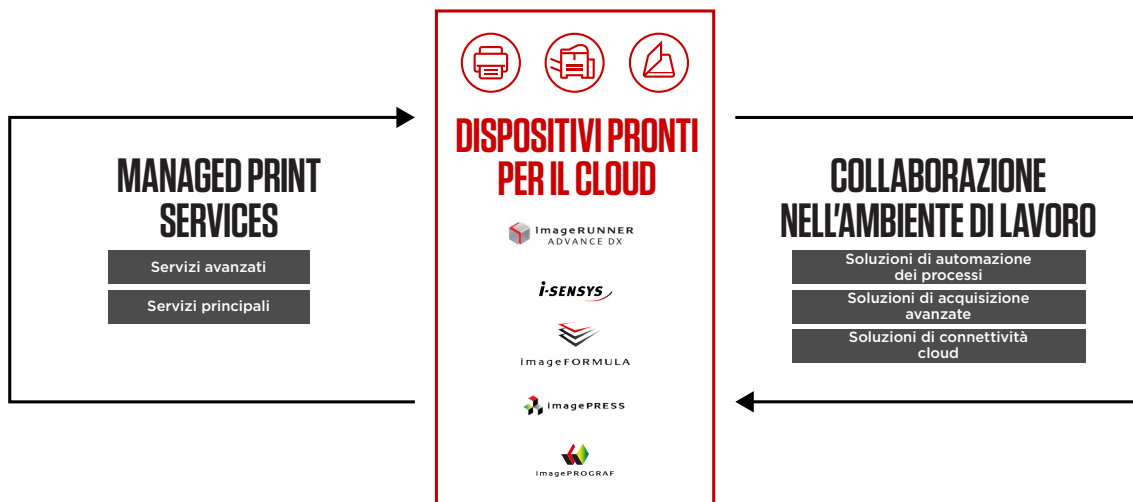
MANAGED PRINT SERVICES

Servizi avanzati

Servizi principali

DISPOSITIVI PRONTI PER IL CLOUD

imageRUNNER ADVANCE DX

i-SENSYS

imageFORMULA

imagePRESS

imagePROGRAF

COLLABORAZIONE NELL'AMBIENTE DI LAVORO

Soluzioni di automazione dei processi

Soluzioni di acquisizione avanzate

Soluzioni di connettività cloud